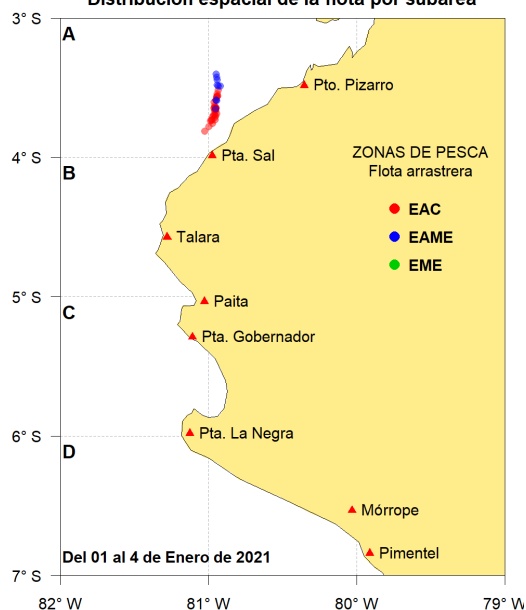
Distribución espacial de la flota por subárea

3° S
4° S
5° S
6° S
7° S

A
B
C
D

Pto. Pizarro
Pta. Sal
Talara
Paita
Pta. Gobernador
Pta. La Negra
Mórrope
Pimentel

ZONAS DE PESCA
Flota arrastrera
EAC
EAME
EME

Del 01 al 4 de Enero de 2021

82° W
81° W
80° W
79° W